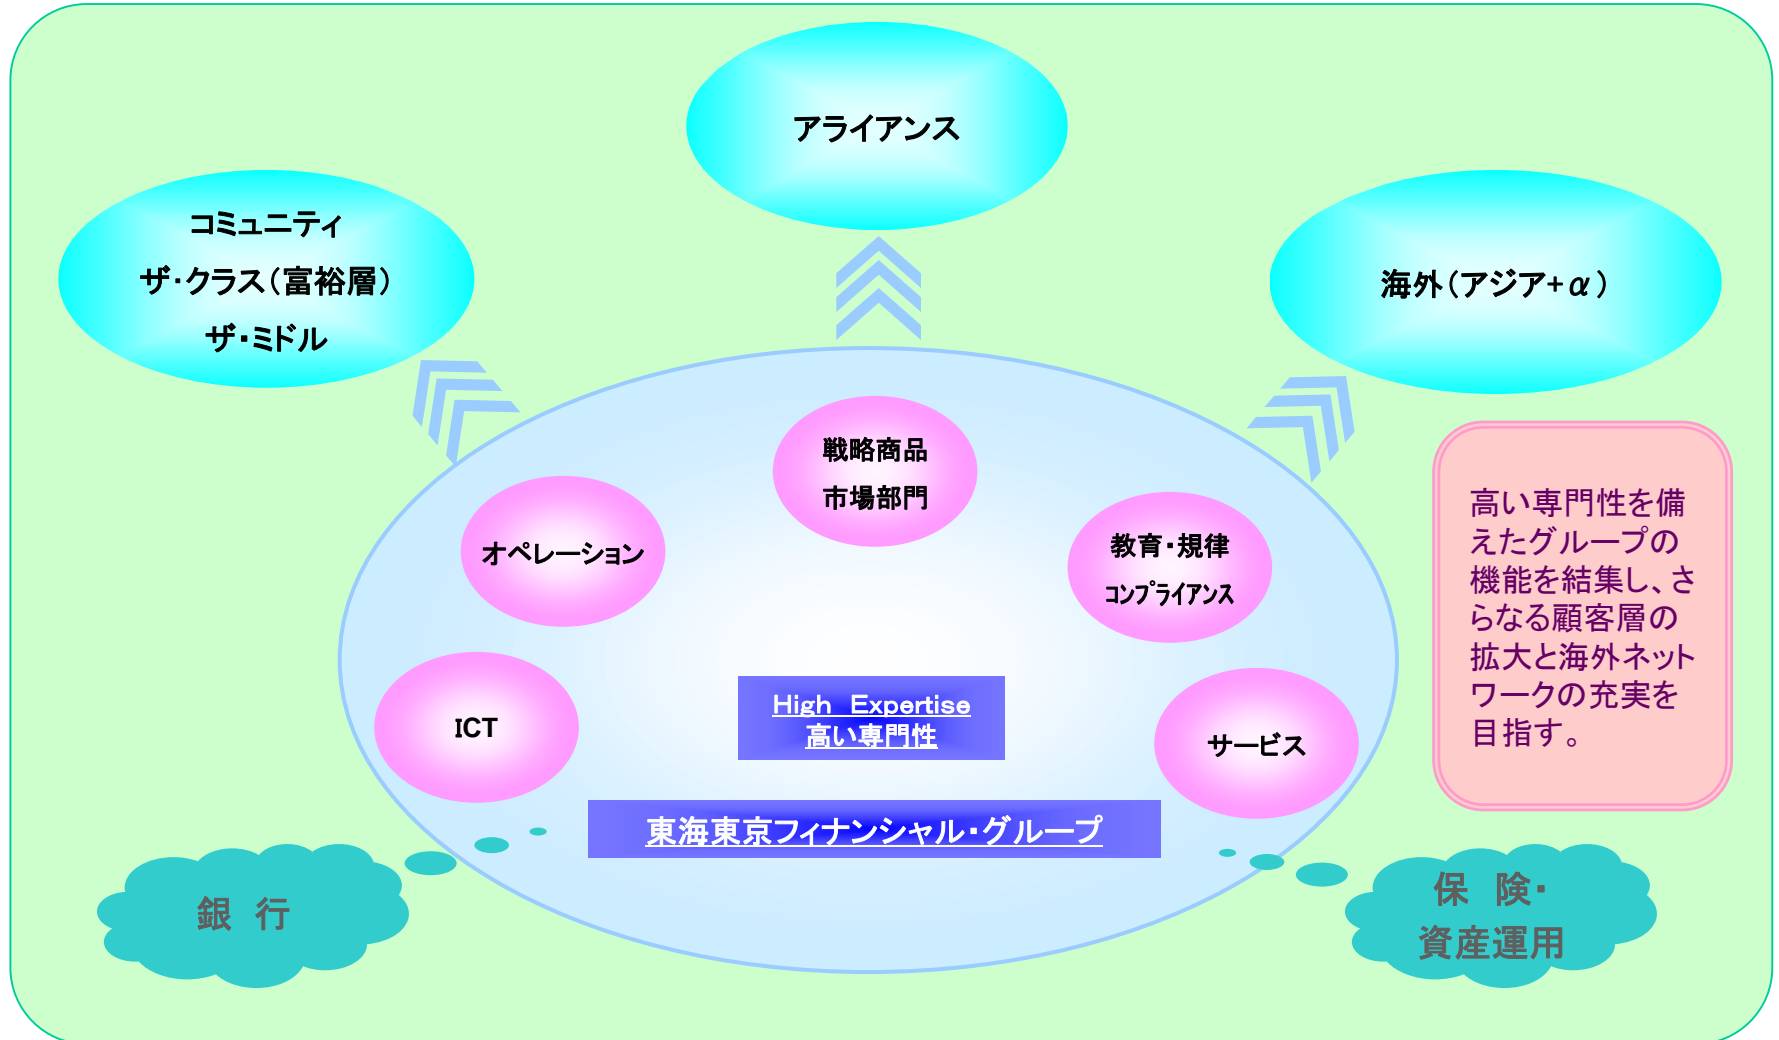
アライアンス

コミュニティ
ザ・クラス（富裕層）
ザ・ミドル

海外（アジア+$\alpha$）

戦略商品
市場部門

オペレーション

教育・規律
コンプライアンス

高い専門性を備えたグループの機能を結集し、さらなる顧客層の拡大と海外ネットワークの充実を目指す。

ICT

High Expertise
高い専門性

サービス

東海東京フィナンシャル・グループ

銀 行

保 険・
資産運用